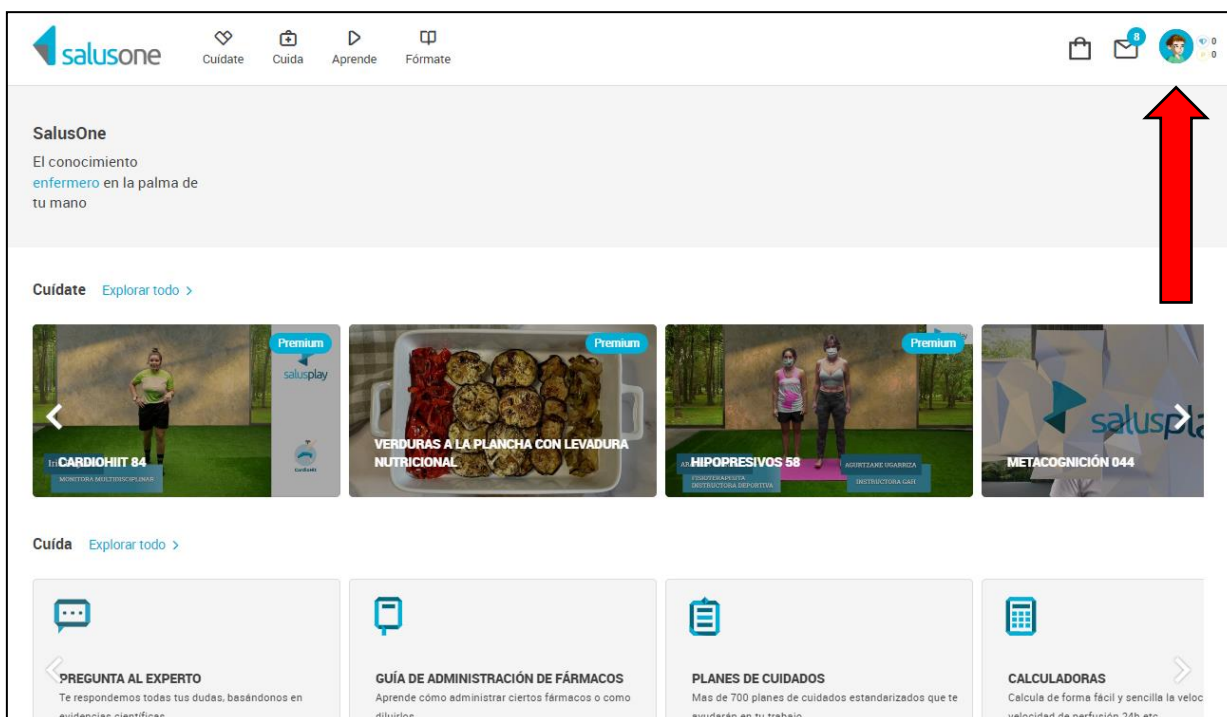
salusone

Cuídate Cuida Aprende Fórmate

8

0
0

SalusOne

El conocimiento enfermero en la palma de tu mano

Cuídate Explorar todo >

Premium
salusplay
CARDIOHIIT 84
MONITORA MULTIDISCIPLINAR

Premium
VERDURAS A LA PLANCHA CON LEVADURA NUTRICIONAL

Premium
HIPOPRESIVOS 58
FISIOTERAPEUTA INSTRUCTORA DEPORTIVA
AGURTZANE UGARRIZA
INSTRUCTORA GAH

salusplа
METACOGNICIÓN 044

Cuída Explorar todo >

PREGUNTA AL EXPERTO
Te respondemos todas tus dudas, basándonos en evidencias científicas

GUÍA DE ADMINISTRACIÓN DE FÁRMACOS
Aprende cómo administrar ciertos fármacos o como diluirlos

PLANES DE CUIDADOS
Mas de 700 planes de cuidados estandarizados que te ayudarán en tu trabajo

CALCULADORAS
Calcula de forma fácil y sencilla la veloc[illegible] velocidad de perfusión 24h etc